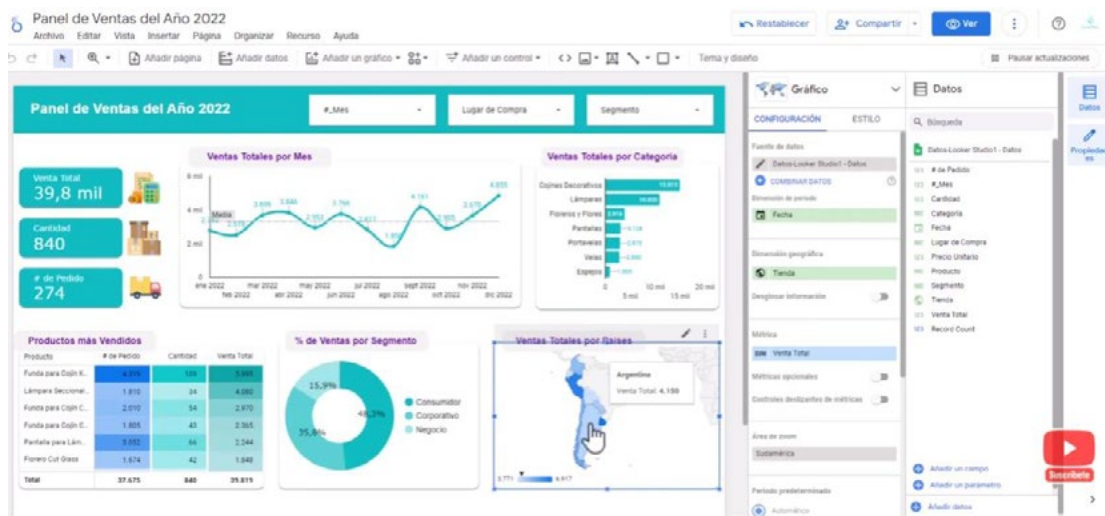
Panel de Ventas del Año 2022
Archivo Editar Vista Insertar Página Organizar Recurso Ayuda
Restablecer Compartir Ver
Añadir página Añadir datos Añadir un gráfico Añadir un control Tema y diseño Pausar actualizaciones

Panel de Ventas del Año 2022
#_Mes Lugar de Compra Segmento

Venta Total
39,8 mil
Cantidad
840
# de Pedido
274

Ventas Totales por Mes
6 mil
4 mil
2 mil
0
Media
ene 2022 feb 2022 mar 2022 abr 2022 may 2022 jun 2022 jul 2022 ago 2022 sept 2022 oct 2022 nov 2022 dic 2022

Ventas Totales por Categoría
Cojines Decorativos
Lámparas
Floreros y Flores
Pantallas
Portavelas
Velas
Espejos
0 5 mil 10 mil 15 mil 20 mil

Productos más Vendidos
| Producto | # de Pedido | Cantidad | Venta Total |
|---|---|---|---|
| Funda para Cojín K... | 4.019 | 109 | 5.995 |
| Lámpara Seccional... | 1.810 | 34 | 4.080 |
| Funda para Cojín C... | 2.010 | 54 | 2.970 |
| Funda para Cojín C... | 1.805 | 43 | 2.365 |
| Pantalla para Lám... | 5.032 | 66 | 2.244 |
| Florero Cut Grass | 1.674 | 42 | 1.848 |
| Total | 37.675 | 840 | 39.815 |

% de Ventas por Segmento
15,9%
48,3%
35,8%
Consumidor
Corporativo
Negocio

Ventas Totales por Países
Argentina
Venta Total: 4.150
3.771 4.917

Gráfico
CONFIGURACIÓN ESTILO
Fuente de datos
Datos-Looker Studio1 - Datos
COMBINAR DATOS
Dimensión de periodo
Fecha
Dimensión geográfica
Tienda
Desglosar información
Métrica
Venta Total
Métricas opcionales
Controles deslizantes de métricas
Área de zoom
Sudamérica
Periodo predeterminado
Automático

Datos
Búsqueda
Datos-Looker Studio1 - Datos
# de Pedido
#_Mes
Cantidad
Categoría
Fecha
Lugar de Compra
Precio Unitario
Producto
Segmento
Tienda
Venta Total
Record Count
Añadir un campo
Añadir un parámetro
Añadir datos

Datos
Propiedades
Suscríbete